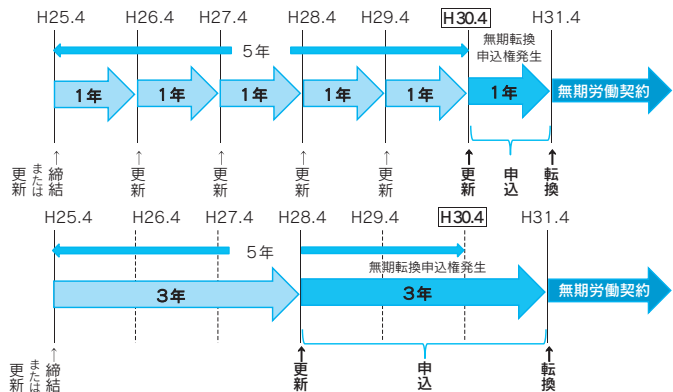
H25.4 H26.4 H27.4 H28.4 H29.4 H30.4 H31.4

5年

無期転換申込権発生

1年 1年 1年 1年 1年 1年

無期労働契約

締結または更新

更新

更新

更新

更新

更新

申込

転換

H25.4 H26.4 H27.4 H28.4 H29.4 H30.4 H31.4

5年

無期転換申込権発生

3年

3年

無期労働契約

締結または更新

更新

申込

転換